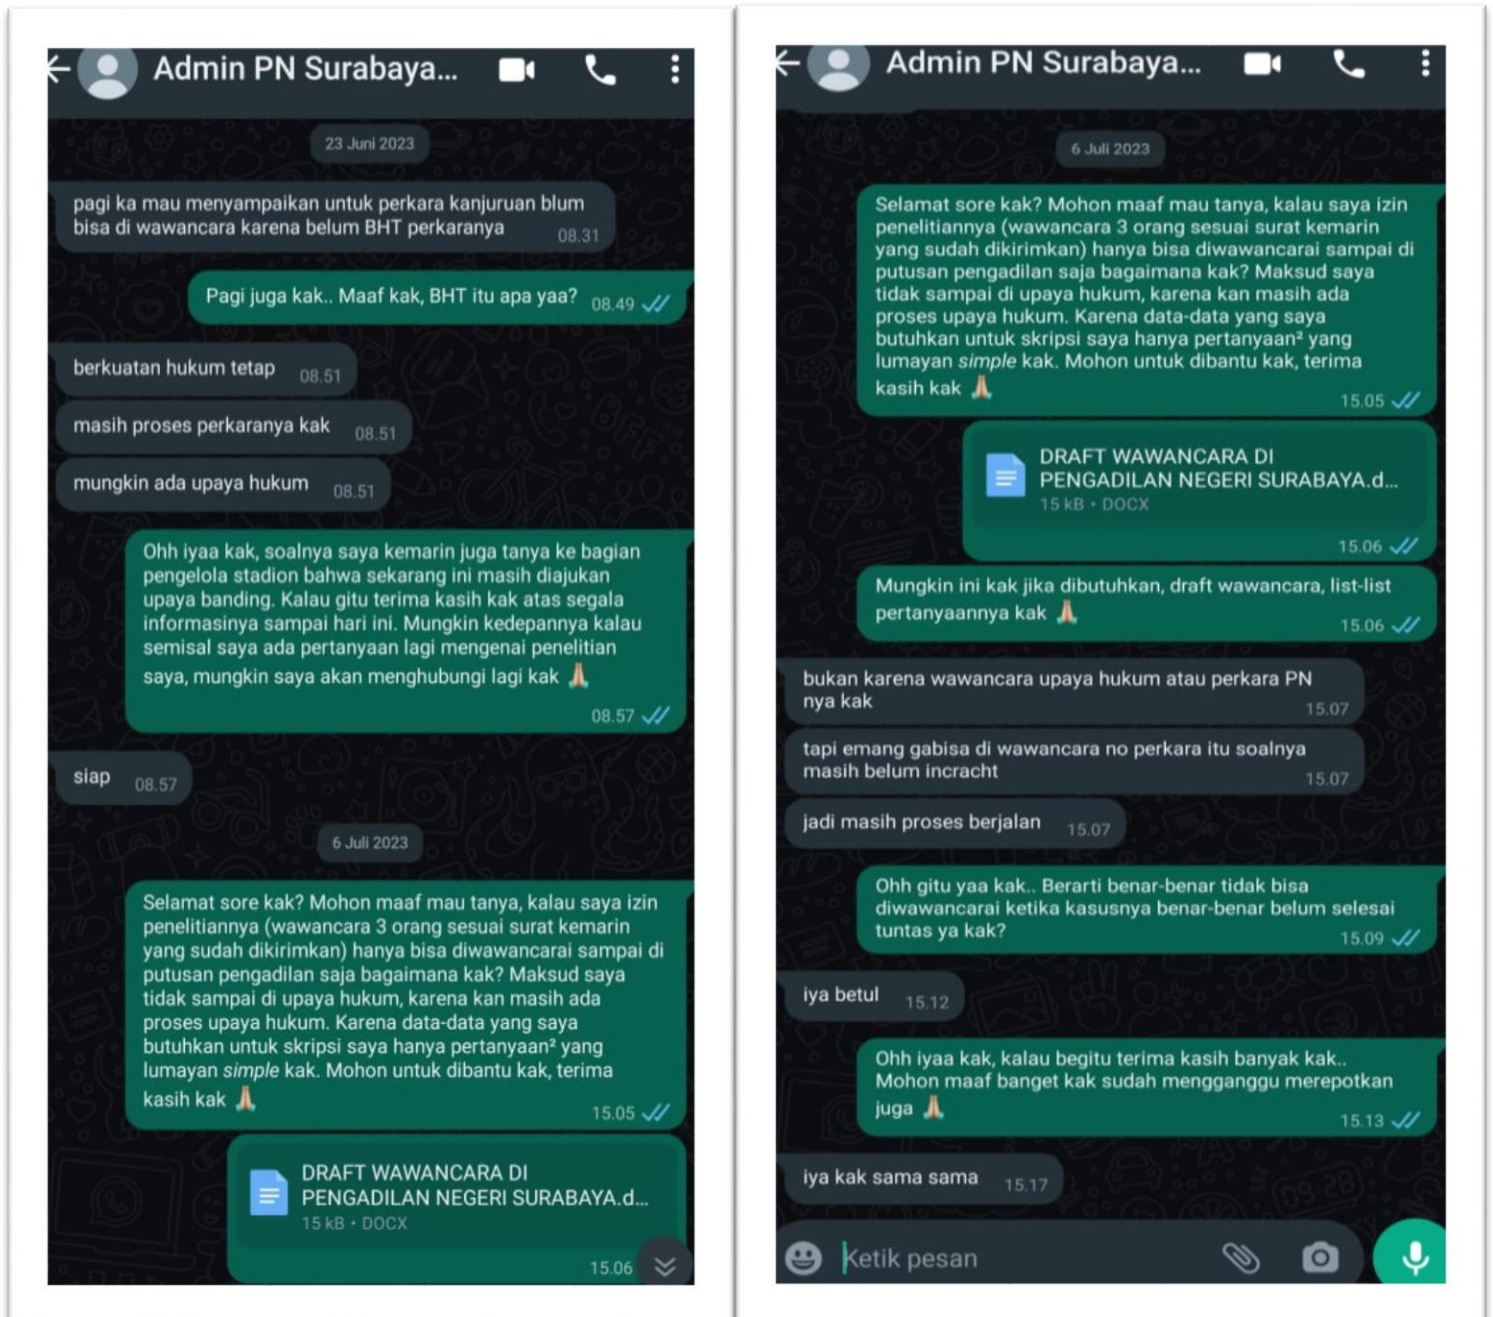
Admin PN Surabaya...

23 Juni 2023

pagi ka mau menyampaikan untuk perkara kanjuruan blum bisa di wawancara karena belum BHT perkaranya 08.31

Pagi juga kak.. Maaf kak, BHT itu apa yaa? 08.49

berkuatan hukum tetap 08.51

masih proses perkaranya kak 08.51

mungkin ada upaya hukum 08.51

Ohh iyaa kak, soalnya saya kemarin juga tanya ke bagian pengelola stadion bahwa sekarang ini masih diajukan upaya banding. Kalau gitu terima kasih kak atas segala informasinya sampai hari ini. Mungkin kedepannya kalau semisal saya ada pertanyaan lagi mengenai penelitian saya, mungkin saya akan menghubungi lagi kak 🙏 08.57

siap 08.57

6 Juli 2023

Selamat sore kak? Mohon maaf mau tanya, kalau saya izin penelitiannya (wawancara 3 orang sesuai surat kemarin yang sudah dikirimkan) hanya bisa diwawancarai sampai di putusan pengadilan saja bagaimana kak? Maksud saya tidak sampai di upaya hukum, karena kan masih ada proses upaya hukum. Karena data-data yang saya butuhkan untuk skripsi saya hanya pertanyaan² yang lumayan simple kak. Mohon untuk dibantu kak, terima kasih kak 🙏 15.05

DRAFT WAWANCARA DI PENGADILAN NEGERI SURABAYA.d...
15 kB • DOCX
15.06

Admin PN Surabaya...

6 Juli 2023

Selamat sore kak? Mohon maaf mau tanya, kalau saya izin penelitiannya (wawancara 3 orang sesuai surat kemarin yang sudah dikirimkan) hanya bisa diwawancarai sampai di putusan pengadilan saja bagaimana kak? Maksud saya tidak sampai di upaya hukum, karena kan masih ada proses upaya hukum. Karena data-data yang saya butuhkan untuk skripsi saya hanya pertanyaan² yang lumayan simple kak. Mohon untuk dibantu kak, terima kasih kak 🙏 15.05

DRAFT WAWANCARA DI PENGADILAN NEGERI SURABAYA.d...
15 kB • DOCX
15.06

Mungkin ini kak jika dibutuhkan, draft wawancara, list-list pertanyaannya kak 🙏 15.06

bukan karena wawancara upaya hukum atau perkara PN nya kak 15.07

tapi emang gabisa di wawancara no perkara itu soalnya masih belum incracht 15.07

jadi masih proses berjalan 15.07

Ohh gitu yaa kak.. Berarti benar-benar tidak bisa diwawancarai ketika kasusnya benar-benar belum selesai tuntas ya kak? 15.09

iya betul 15.12

Ohh iyaa kak, kalau begitu terima kasih banyak kak.. Mohon maaf banget kak sudah mengganggu merepotkan juga 🙏 15.13

iya kak sama sama 15.17

Ketik pesan